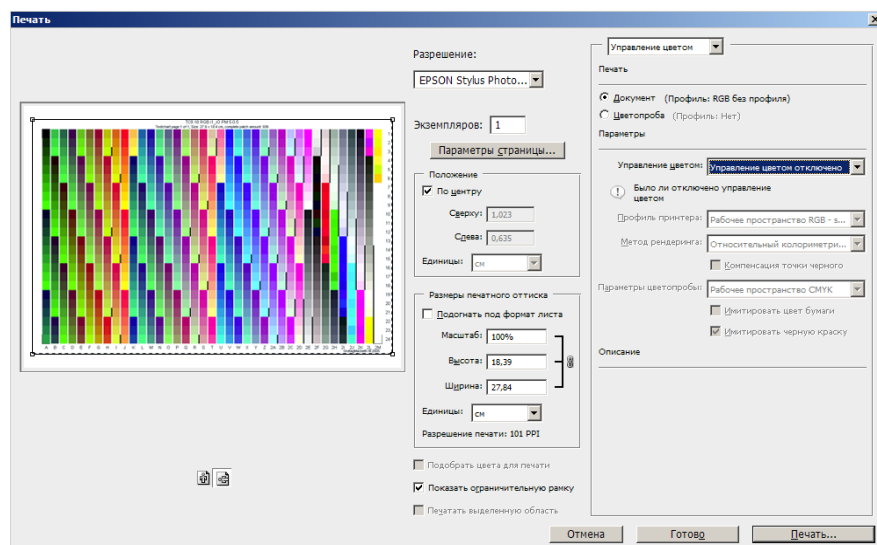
Печать

Разрешение:
EPSON Stylus Photo...

Экземпляров: 1
Параметры страницы...

Положение
По центру
Сверху: 1,023
Слева: 0,635
Единицы: см

Размеры печатного оттиска
Подогнать под формат листа
Масштаб: 100%
Высота: 18,39
Ширина: 27,84
Единицы: см
Разрешение печати: 101 PPI

Подобрать цвета для печати
Показать ограничительную рамку
Печатать выделенную область

Управление цветом
Печать
Документ (Профиль: RGB без профиля)
Цветопроба (Профиль: Нет)
Параметры
Управление цветом: Управление цветом отключено
Было ли отключено управление цветом
Профиль принтера: Рабочее пространство RGB - s...
Метод рендеринга: Относительный колориметри...
Компенсация точки черного
Параметры цветопробы: Рабочее пространство CMYK
Имитировать цвет бумаги
Имитировать черную краску
Описание

Отмена Готово Печать...